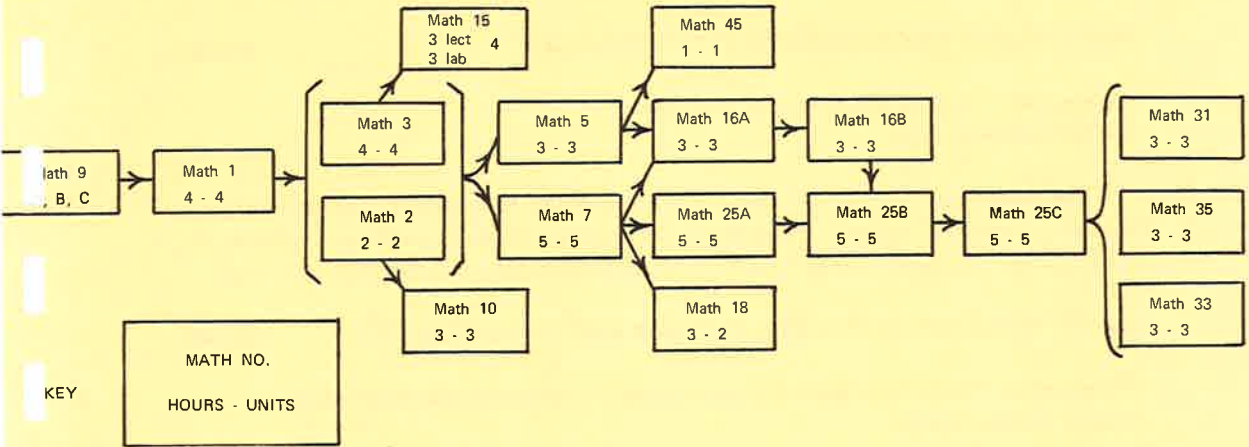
lath 9
, B, C

Math 1
4 - 4

Math 15
3 lect 4
3 lab

Math 3
4 - 4

Math 2
2 - 2

Math 10
3 - 3

Math 5
3 - 3

Math 7
5 - 5

Math 45
1 - 1

Math 16A
3 - 3

Math 25A
5 - 5

Math 18
3 - 2

Math 16B
3 - 3

Math 25B
5 - 5

Math 25C
5 - 5

Math 31
3 - 3

Math 35
3 - 3

Math 33
3 - 3

KEY

MATH NO.

HOURS - UNITS